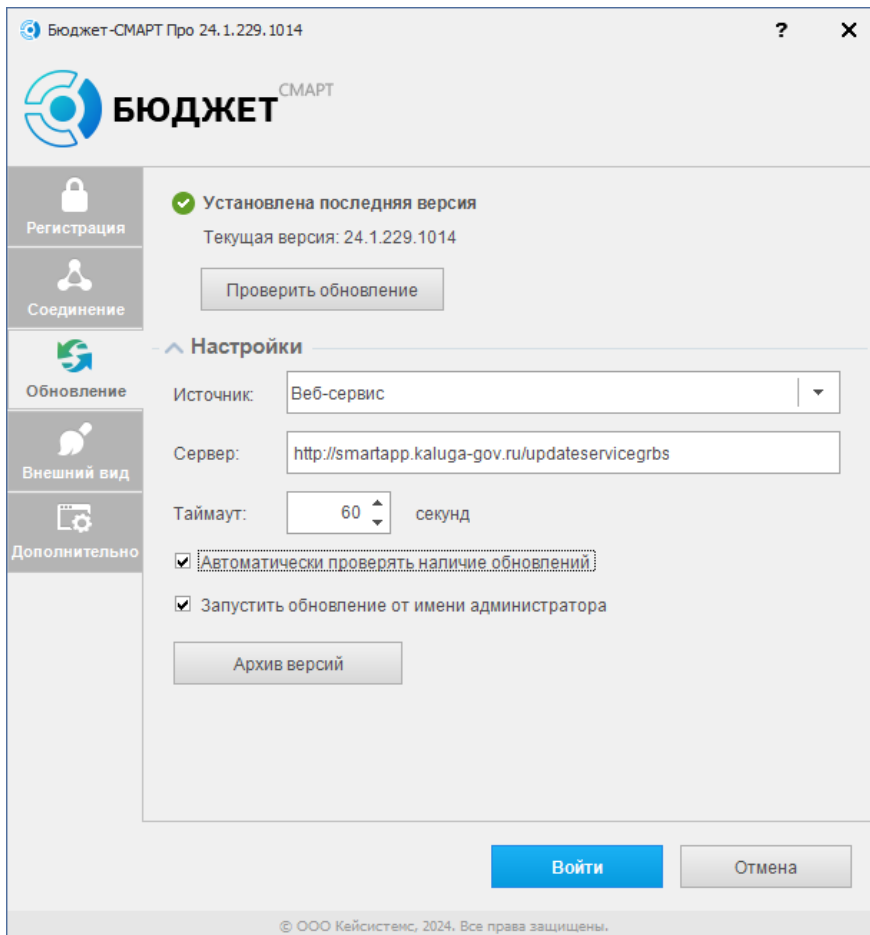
Бюджет-СМАРТ Про 24.1.229.1014
?
×

БЮДЖЕТ СМАРТ

Регистрация
Соединение
Обновление
Внешний вид
Дополнительно

Установлена последняя версия
Текущая версия: 24.1.229.1014
Проверить обновление

Настройки
Источник: Веб-сервис
Сервер: http://smartapp.kaluga-gov.ru/updateservicegrbs
Таймаут: 60 секунд
Автоматически проверять наличие обновлений
Запустить обновление от имени администратора
Архив версий

Войти
Отмена

© ООО Кейсистемс, 2024. Все права защищены.